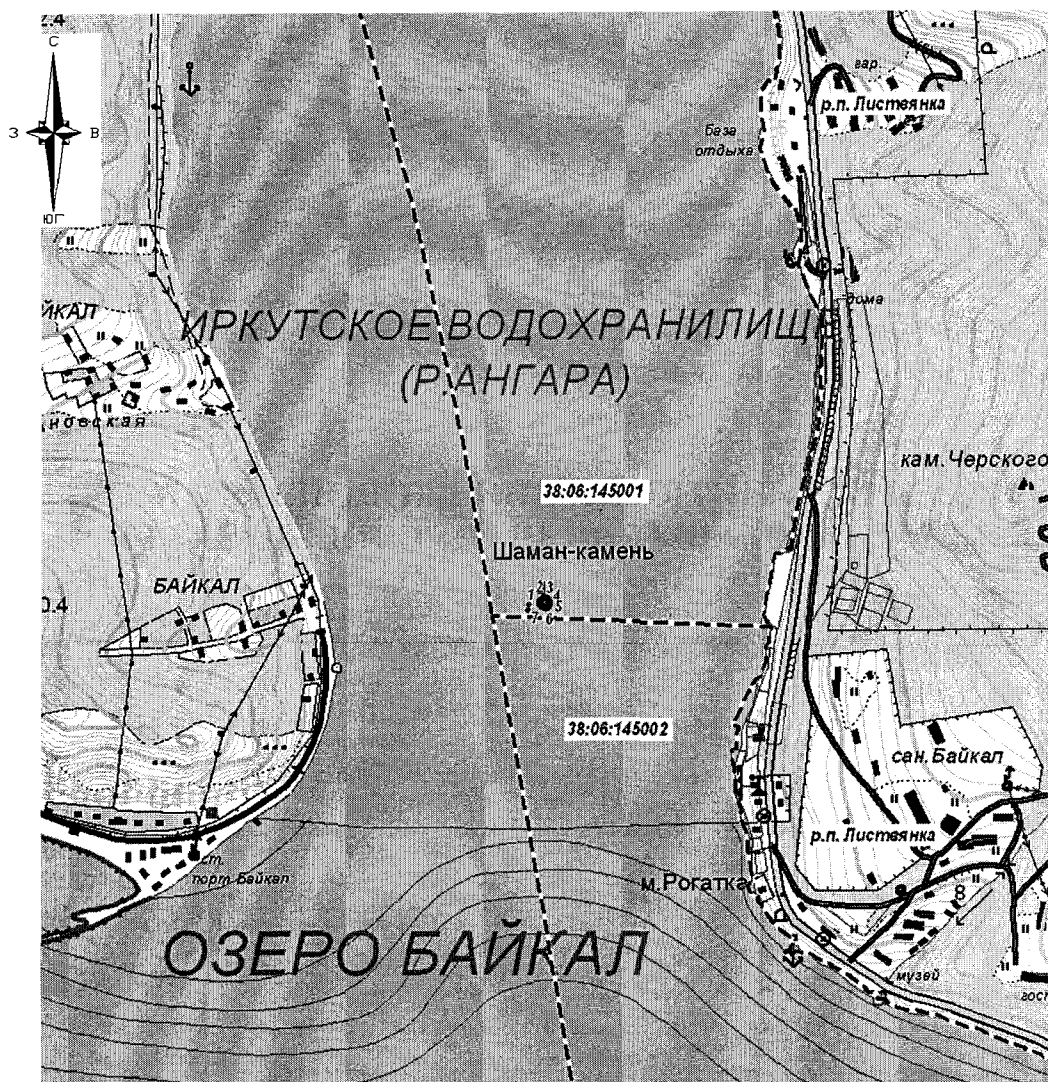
2.4
С
З
В
ЮГ
вар
р.п. Листвянка
База отдыха
дома
ЙКАЛ
ИРКУТСКОЕ ВОДОХРАНИЛИЩЕ
(Р. АНГАРА)
новская
кам. Черского
38:06:145001
Шаман-камень
БАЙКАЛ
0.4
1 2 3 4
8 5
7 6
38:06:145002
сан. Байкал
р.п. Листвянка
ст. порт Байкал
м.Рогатка
ОЗЕРО БАЙКАЛ
8
музей
гос